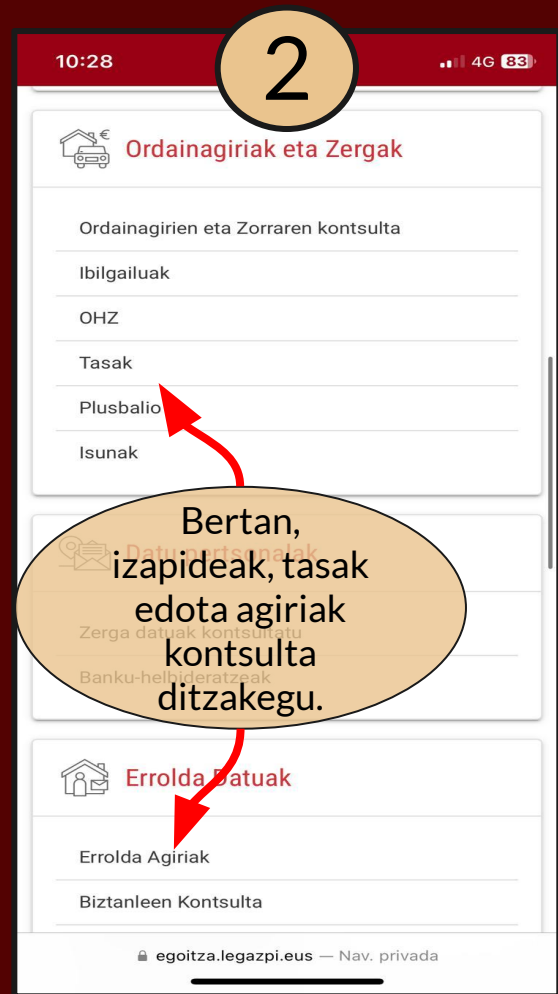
10:28
2
4G 83

€
Ordainagiriak eta Zergak

Ordainagirien eta Zorraren kontsulta

Ibilgailuak

OHZ

Tasak

Plusbalio

Isunak

Datu pertsonalak

Zerga datuak kontsultatu

Banku-helbideratzeak

Bertan, izapideak, tasak edota agiriak kontsulta ditzakegu.

Errolda Datuak

Errolda Agiriak

Biztanleen Kontsulta

egoitza.legazpi.eus — Nav. privada